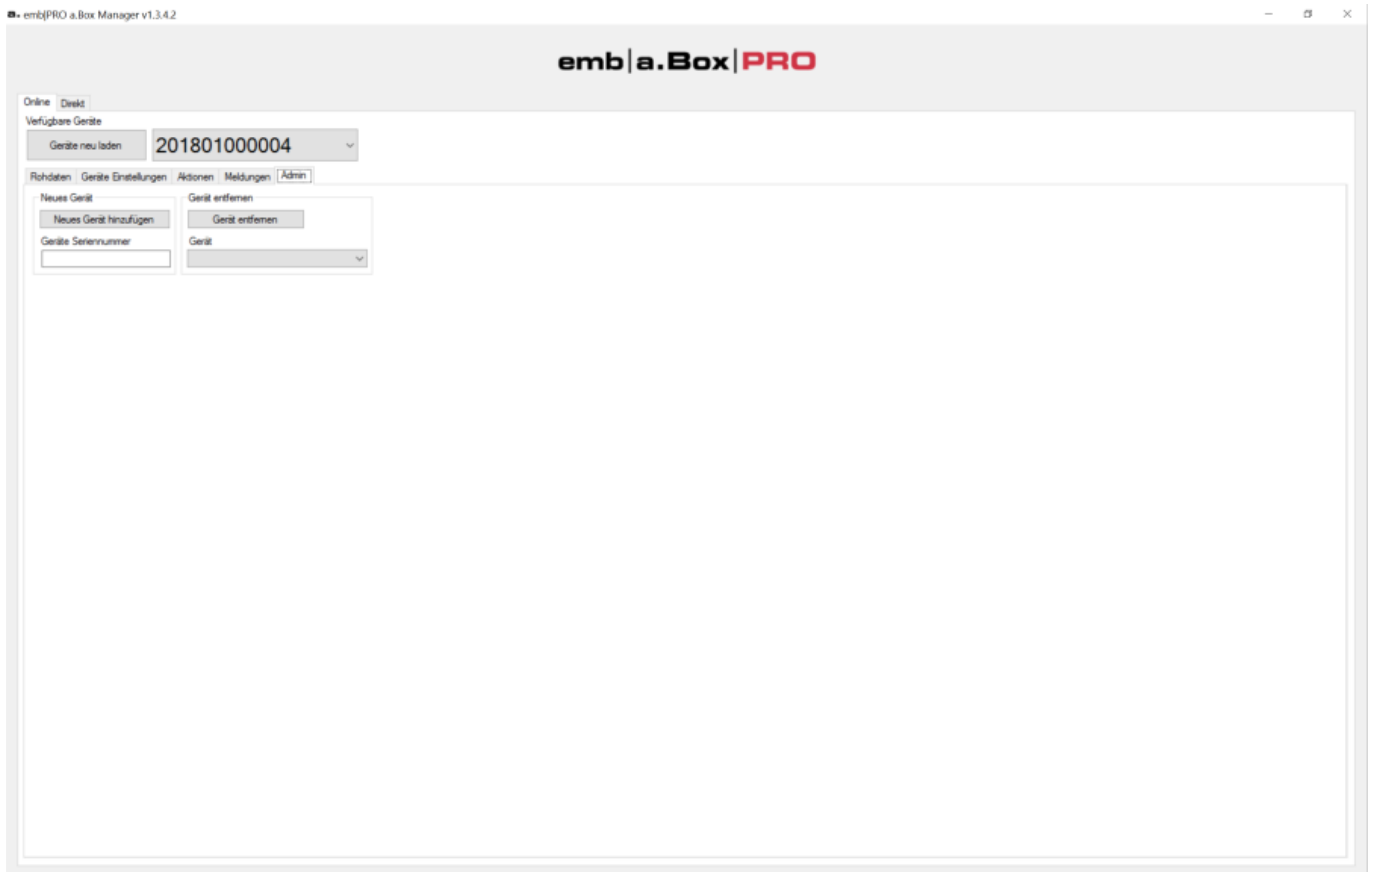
a. emb|PRO a.Box Manager v1.3.4.2

emb|a.Box|PRO

Online Direkt

Verfügbare Geräte

Geräte neu laden

201801000004

Rohdaten Geräte Einstellungen Aktionen Meldungen Admin

Neues Gerät

Neues Gerät hinzufügen

Geräte Seriennummer

Gerät entfernen

Gerät entfernen

Gerät